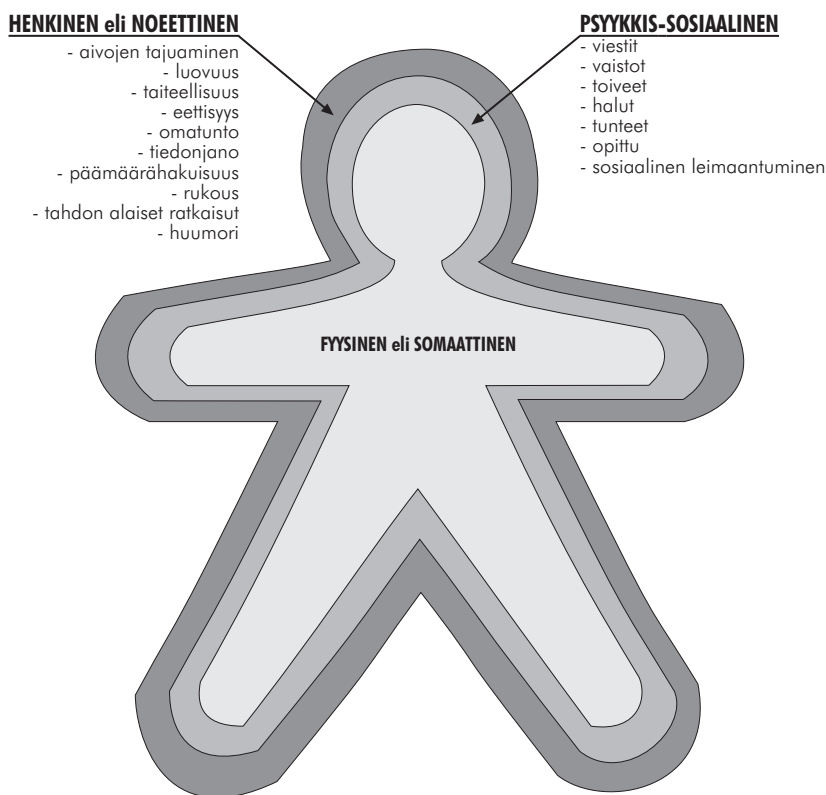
HENKINEN eli NOEETTINEN

- aivojen tajuaminen
- luovuus
- taiteellisuus
- eettisyys
- omatunto
- tiedonjano
- päämäärähakuisuus
- rukous
- tahdon alaiset ratkaisut
- huumori

PSYYKKIS-SOSIAALINEN

- viestit
- vaistot
- toiveet
- halut
- tunteet
- opittu
- sosiaalinen leimaantuminen

FYYSINEN eli SOMAATTINEN